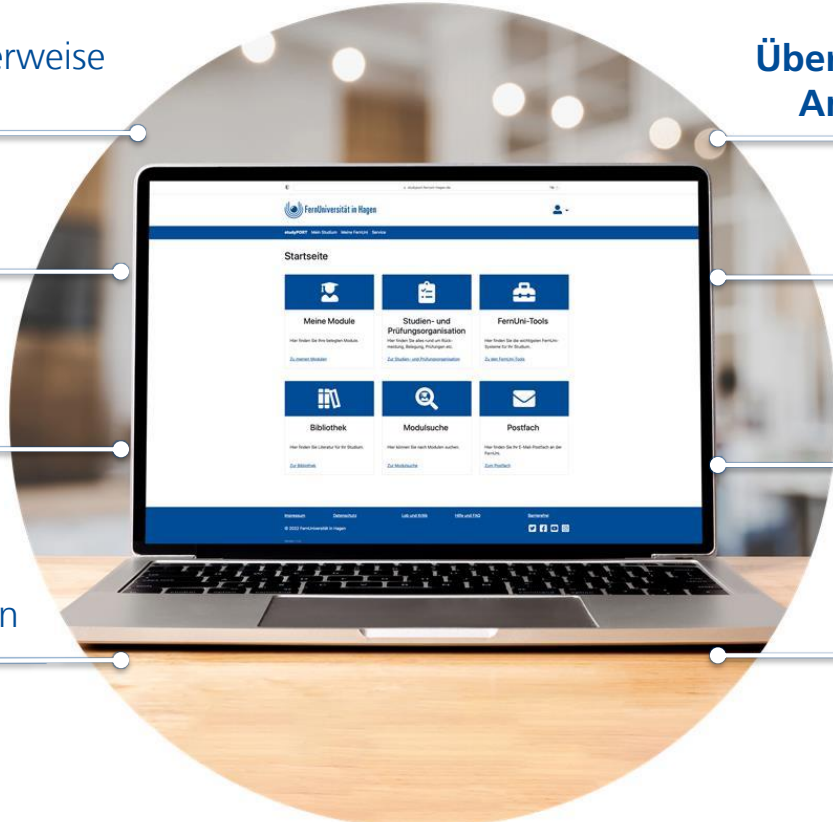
erweise

n

Über
Ar

studyport.fernuni-hagen.de

FernUniversität in Hagen

studyPORT Mein Studium Meine FernUni Service

Startseite

Meine Module

Hier finden Sie Ihre belegten Module.

Zu meinen Modulen

Studien- und Prüfungsorganisation

Hier finden Sie alles rund um Rückmeldung, Belegung, Prüfungen etc.

Zur Studien- und Prüfungsorganisation

FernUni-Tools

Hier finden Sie die wichtigsten FernUni-Systeme für Ihr Studium.

Zu den FernUni-Tools

Bibliothek

Hier finden Sie Literatur für Ihr Studium.

Zur Bibliothek

Modulsuche

Hier können Sie nach Modulen suchen.

Zur Modulsuche

Postfach

Hier finden Sie Ihr E-Mail-Postfach an der FernUni.

Zum Postfach

Impressum Datenschutz Lob und Kritik Hilfe und FAQ Barrierefrei

© 2022 FernUniversität in Hagen